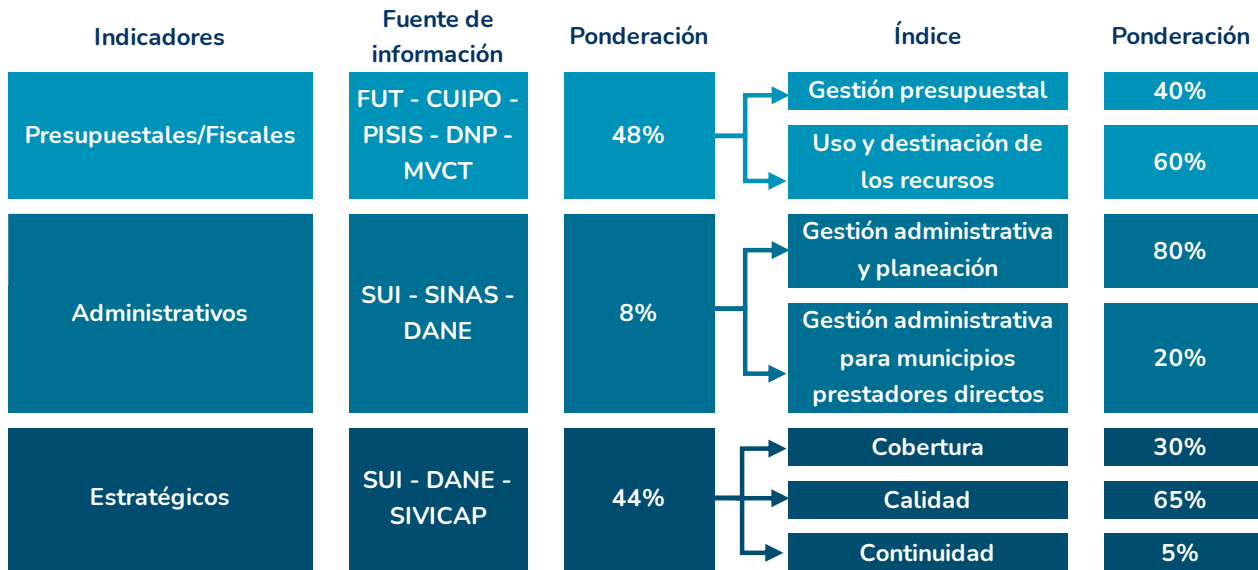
| Indicadores | Fuente de información | Ponderación | Índice | Ponderación |
|---|---|---|---|---|
| Presupuestales/Fiscales | FUT - CUIPO - PISIS - DNP - MVCT | 48% | Gestión presupuestal | 40% |
| | | | Uso y destinación de los recursos | 60% |
| Administrativos | SUI - SINAS - DANE | 8% | Gestión administrativa y planeación | 80% |
| | | | Gestión administrativa para municipios prestadores directos | 20% |
| Estratégicos | SUI - DANE - SIVICAP | 44% | Cobertura | 30% |
| | | | Calidad | 65% |
| | | | Continuidad | 5% |